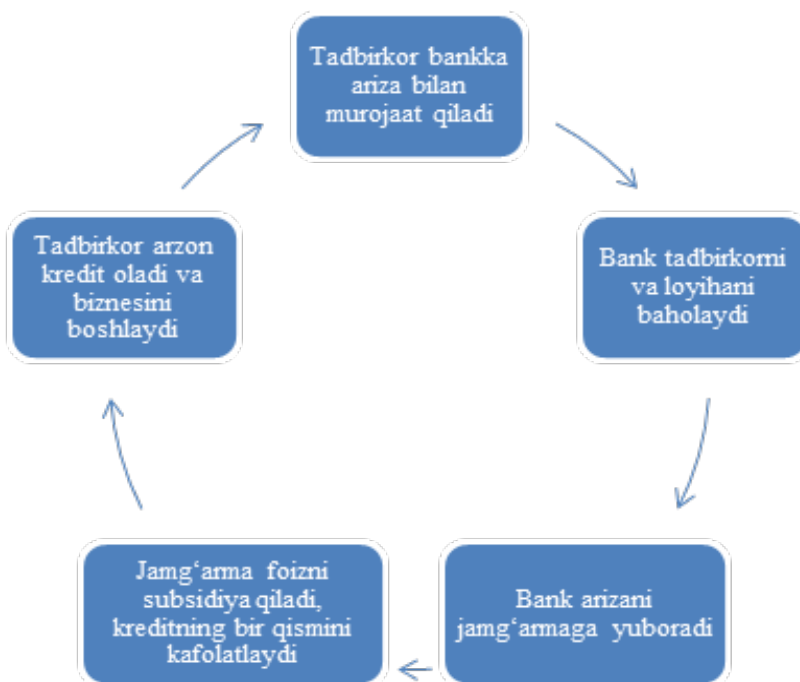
Tadbirkor bankka ariza bilan murojaat qiladi

Bank tadbirkorni va loyihani baholaydi

Bank arizani jamg‘armaga yuboradi

Jamg‘arma foizni subsidiya qiladi, kreditning bir qismini kafolatlaydi

Tadbirkor arzon kredit oladi va biznesini boshlaydi